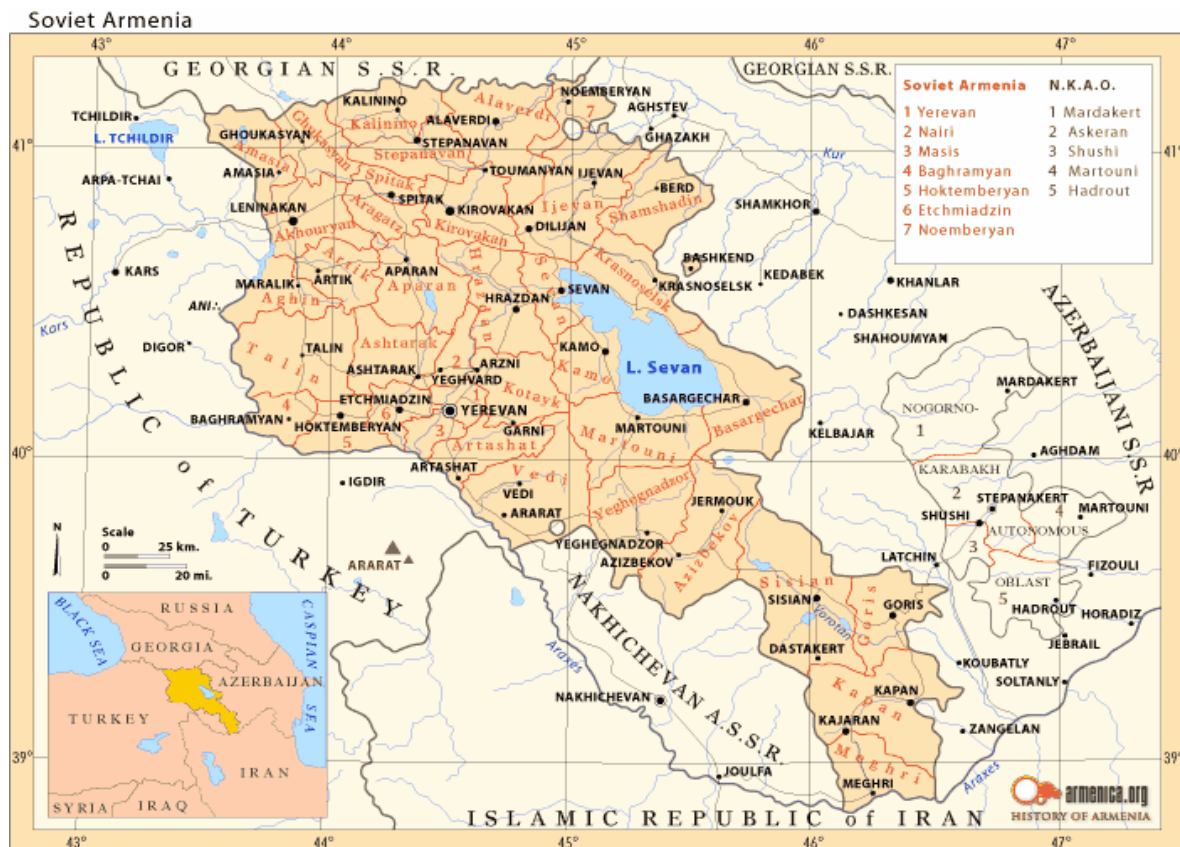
Soviet Armenia

43° 44° 45° 46° 47°

GEORGIAN S.S.R. GEORGIAN S.S.R.

Soviet Armenia
1 Yerevan
2 Nairi
3 Masis
4 Baghramyan
5 Hoktemberyan
6 Etchmiadzin
7 Noemberyan

N.K.A.O.
1 Mardakert
2 Askeran
3 Shushi
4 Martouni
5 Hadrout

41° 41°

TCHILDIR
L. TCHILDIR
GHOUKASYAN
AMASIA
ARPA-TCHAI
LENINAKAN
KARS
MARALIK
ARTIK
ANI
Kars
DIGOR
KALININO
ALAVERDI
STEPANAVAN
TOUMANYAN
SPITAK
KIROVAKAN
DILIJAN
APARAN
NOEMBERYAN
AGHSTEV
GHAZAKH
IJEVAN
BERD
SHAMKHOR
BASHKEND
KEDABEK
KRASNOSELSK
KHANLAR
DASHKESAN
SHAHOUMYAN
Kur
Alaverdi
Kalinino
Stepanavan
Ghoukasyan
Amasia
Spitak
Aragats
Akhouryan
Kirovakan
Ijevan
Shamshadin
Krasnoselsk
Artik
Aparan
Aghin
Hrazdan
Sevan
HRAZDAN
SEVAN
KAMO
L. Sevan
Kamo
Ashtarak
Talin
TALIN
ASHTARAK
ARZNI
YEGHVARD
Kotayk
ETCHMIADZIN
YEREVAN
BAGHRAMYAN
HOKTEMBERYAN
GARNI
Artashat
Martouni
MARTOUNI
BASARGECHAR
Basargechar
KELBAJAR
MARDAKERT
NOGORNO-
KARABAKH
AUTONOMOUS
OBLAST
AGHDAM
STEPANAKERT
SHUSHI
MARTOUNI
AZERBAIJANI S.S.R.
REPUBLIC of TURKEY
40° 40°
ARTASHAT
IGDIR
Vedi
VEDI
ARARAT
Yeghegnadzor
JERMOUK
Azizbekov
YEGHEGNADZOR
AZIZBEKOV
LATCHIN
FIZOULI
HADROUT
HORADIZ
JEBRAIL
Scale
0 25 km.
0 20 mi.
N
ARARAT
NAKHICHEVAN A.S.S.R.
Araxes
NAKHICHEVAN
Sisian
SISIAN
Vorotan
GORIS
Goris
DASTAKERT
KOUBATLY
SOLTANLY
KAPAN
Kapan
KAJARAN
ZANGELAN
Meghri
MEGHRI
JOULFA
Araxes
39° 39°
RUSSIA
BLACK SEA
CASPIAN SEA
GEORGIA
AZERBAIJAN
TURKEY
IRAN
SYRIA IRAQ
ISLAMIC REPUBLIC of IRAN
armenica.org
HISTORY OF ARMENIA
43° 44° 45° 46° 47°